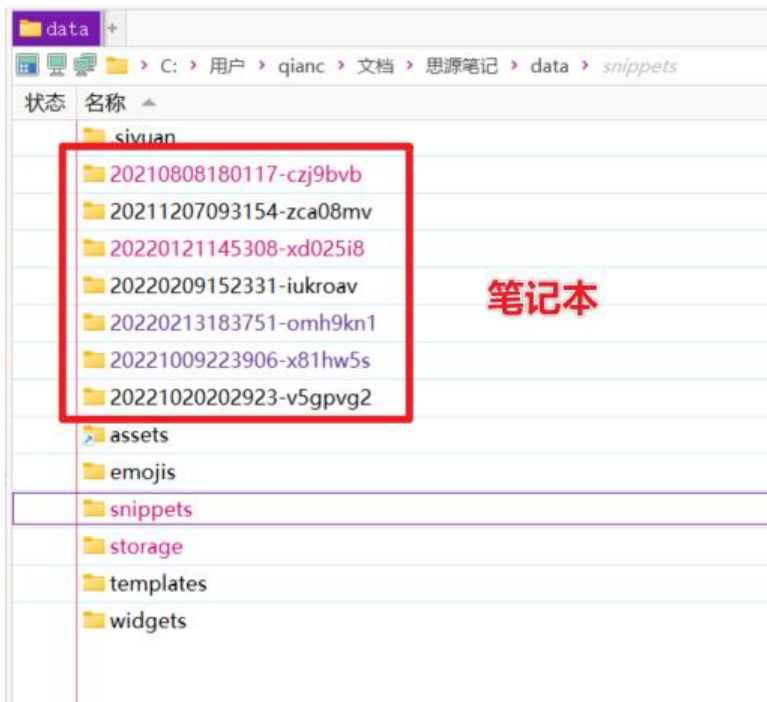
data +

C: › 用户 › qianc › 文档 › 思源笔记 › data › snippets

状态 名称

.siyuan
20210808180117-czj9bvb
20211207093154-zca08mv
20220121145308-xd025i8
20220209152331-iukroav
20220213183751-omh9kn1
20221009223906-x81hw5s
20221020202923-v5gpvg2
assets
emojis
snippets
storage
templates
widgets

笔记本